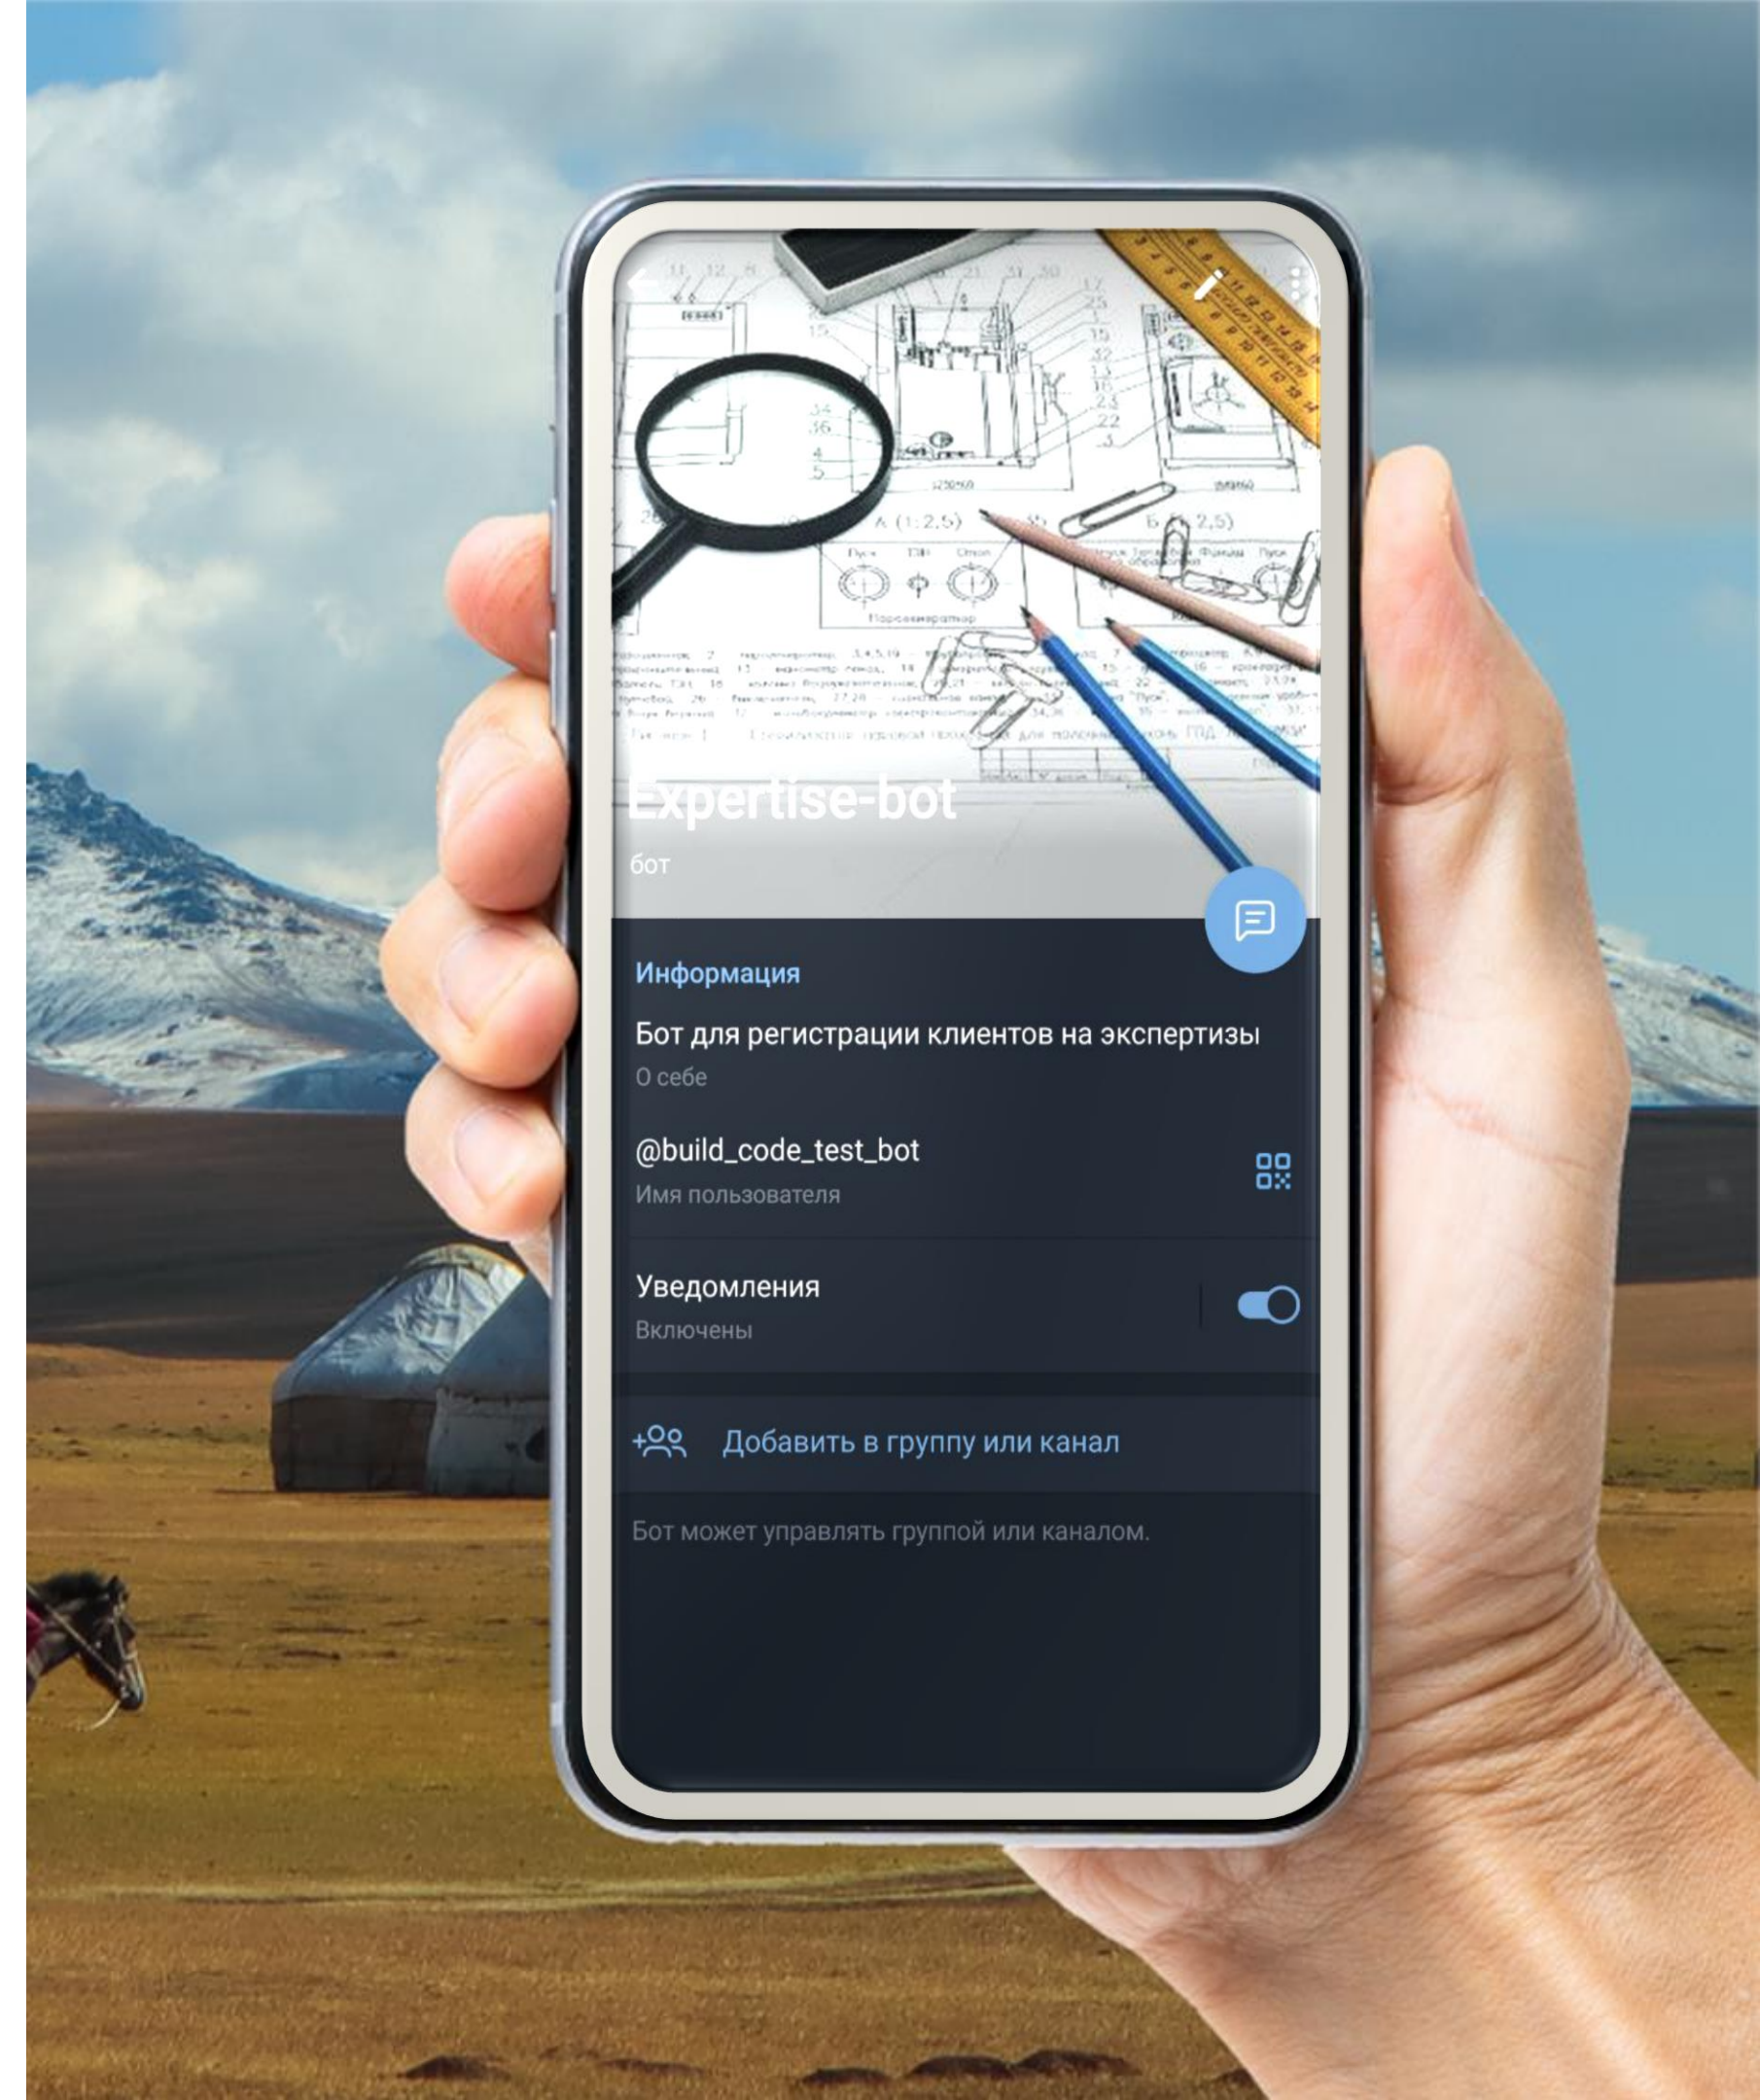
Expertise-bot
бот

Информация
Бот для регистрации клиентов на экспертизы
О себе

@build_code_test_bot
Имя пользователя

Уведомления
Включены

Добавить в группу или канал

Бот может управлять группой или каналом.